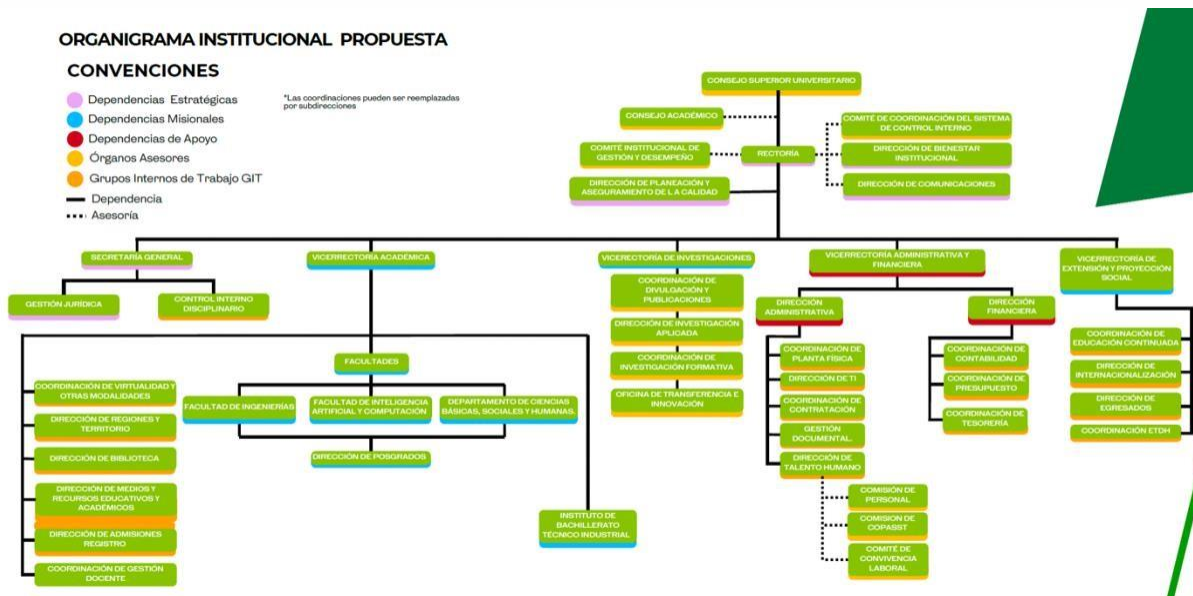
ORGANIGRAMA INSTITUCIONAL PROPUESTA

CONVENCIONES

Dependencias Estratégicas
Dependencias Misionales
Dependencias de Apoyo
Órganos Asesores
Grupos Internos de Trabajo GIT
Dependencia
Asesoría

*Las coordinaciones pueden ser reemplazadas por subdirecciones

CONSEJO SUPERIOR UNIVERSITARIO

CONSEJO ACADÉMICO

COMITÉ INSTITUCIONAL DE GESTIÓN Y DESEMPEÑO

RECTORÍA

DIRECCIÓN DE PLANEACIÓN Y ASEGURAMIENTO DE LA CALIDAD

COMITÉ DE COORDINACIÓN DEL SISTEMA DE CONTROL INTERNO

DIRECCIÓN DE BIENESTAR INSTITUCIONAL

DIRECCIÓN DE COMUNICACIONES

SECRETARÍA GENERAL

GESTIÓN JURÍDICA

CONTROL INTERNO DISCIPLINARIO

VICERRECTORÍA ACADÉMICA

FACULTADES

FACULTAD DE INGENIERÍAS

FACULTAD DE INTELIGENCIA ARTIFICIAL Y COMPUTACIÓN

DEPARTAMENTO DE CIENCIAS BÁSICAS, SOCIALES Y HUMANAS.

DIRECCIÓN DE POSGRADOS

COORDINACIÓN DE VIRTUALIDAD Y OTRAS MODALIDADES

DIRECCIÓN DE REGIONES Y TERRITORIO

DIRECCIÓN DE BIBLIOTECA

DIRECCIÓN DE MEDIOS Y RECURSOS EDUCATIVOS Y ACADÉMICOS

DIRECCIÓN DE ADMISIONES REGISTRO

COORDINACIÓN DE GESTIÓN DOCENTE

INSTITUTO DE BACHILLERATO TÉCNICO INDUSTRIAL

VICERRECTORÍA DE INVESTIGACIONES

COORDINACIÓN DE DIVULGACIÓN Y PUBLICACIONES

DIRECCIÓN DE INVESTIGACIÓN APLICADA

COORDINACIÓN DE INVESTIGACIÓN FORMATIVA

OFICINA DE TRANSFERENCIA E INNOVACIÓN

VICERRECTORÍA ADMINISTRATIVA Y FINANCIERA

DIRECCIÓN ADMINISTRATIVA

COORDINACIÓN DE PLANTA FÍSICA

DIRECCIÓN DE TI

COORDINACIÓN DE CONTRATACIÓN

GESTIÓN DOCUMENTAL.

DIRECCIÓN DE TALENTO HUMANO

COMISIÓN DE PERSONAL

COMISION DE COPASST

COMITÉ DE CONVIVENCIA LABORAL

DIRECCIÓN FINANCIERA

COORDINACIÓN DE CONTABILIDAD

COORDINACIÓN DE PRESUPUESTO

COORDINACIÓN DE TESORERÍA

VICERRECTORÍA DE EXTENSIÓN Y PROYECCIÓN SOCIAL

COORDINACIÓN DE EDUCACIÓN CONTINUADA

DIRECCIÓN DE INTERNACIONALIZACIÓN

DIRECCIÓN DE EGRESADOS

COORDINACIÓN ETDH